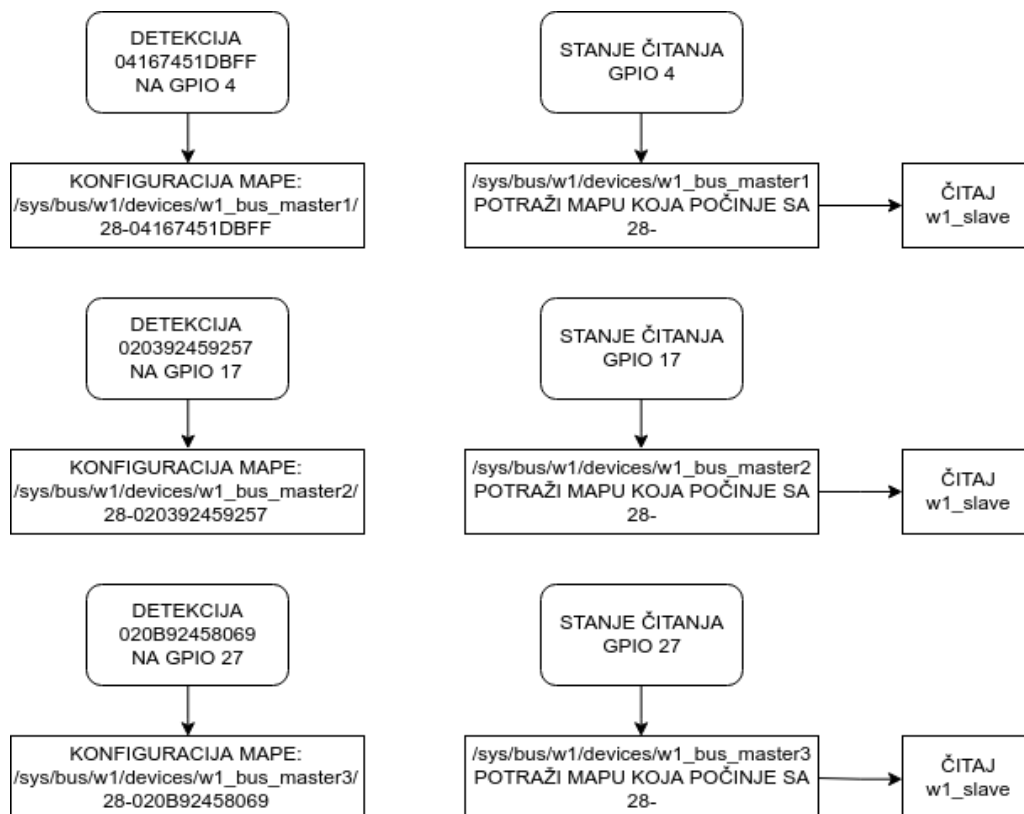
DETEKCIJA
04167451DBFF
NA GPIO 4

KONFIGURACIJA MAPE:
/sys/bus/w1/devices/w1_bus_master1/
28-04167451DBFF

STANJE ČITANJA
GPIO 4

/sys/bus/w1/devices/w1_bus_master1
POTRAŽI MAPU KOJA POČINJE SA
28-

ČITAJ
w1_slave

DETEKCIJA
020392459257
NA GPIO 17

KONFIGURACIJA MAPE:
/sys/bus/w1/devices/w1_bus_master2/
28-020392459257

STANJE ČITANJA
GPIO 17

/sys/bus/w1/devices/w1_bus_master2
POTRAŽI MAPU KOJA POČINJE SA
28-

ČITAJ
w1_slave

DETEKCIJA
020B92458069
NA GPIO 27

KONFIGURACIJA MAPE:
/sys/bus/w1/devices/w1_bus_master3/
28-020B92458069

STANJE ČITANJA
GPIO 27

/sys/bus/w1/devices/w1_bus_master3
POTRAŽI MAPU KOJA POČINJE SA
28-

ČITAJ
w1_slave